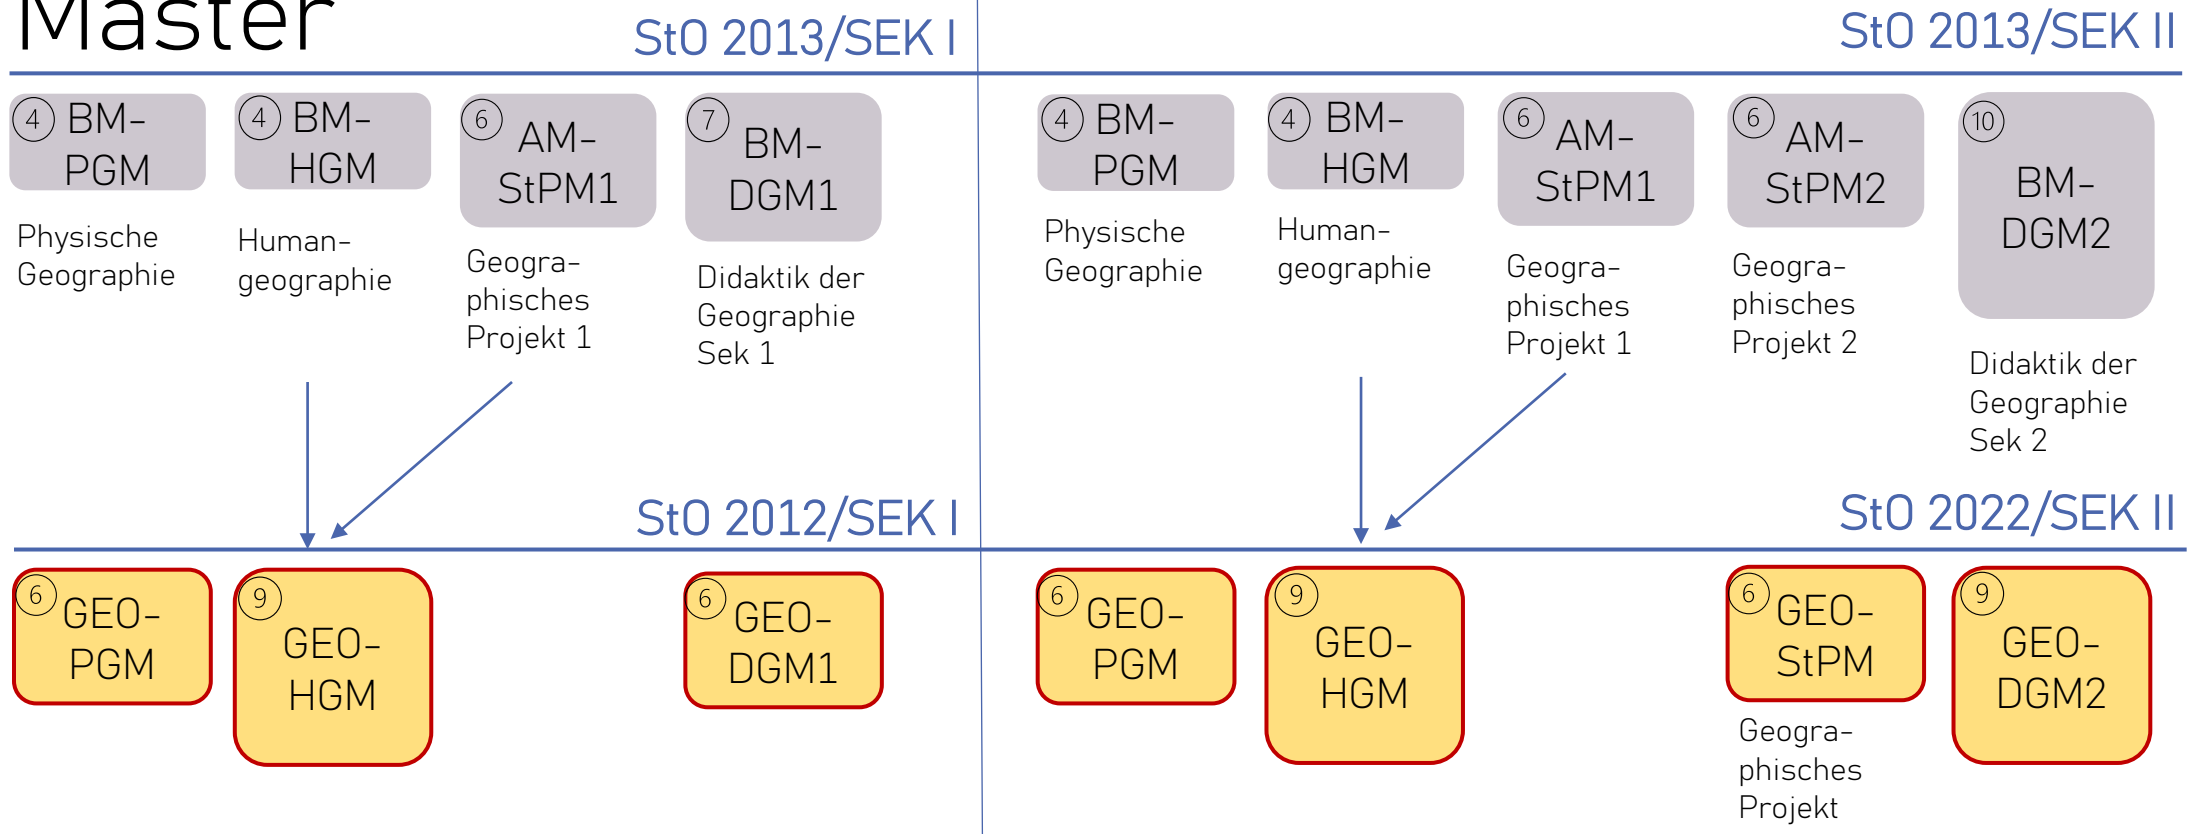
Master

StO 2013/SEK I

StO 2013/SEK II

4 BM-PGM
Physische Geographie

4 BM-HGM
Humangeographie

6 AM-StPM1
Geographisches Projekt 1

7 BM-DGM1
Didaktik der Geographie Sek 1

4 BM-PGM
Physische Geographie

4 BM-HGM
Humangeographie

6 AM-StPM1
Geographisches Projekt 1

6 AM-StPM2
Geographisches Projekt 2

10 BM-DGM2
Didaktik der Geographie Sek 2

StO 2012/SEK I

StO 2022/SEK II

6 GEO-PGM

9 GEO-HGM

6 GEO-DGM1

6 GEO-PGM

9 GEO-HGM

6 GEO-StPM
Geographisches Projekt

9 GEO-DGM2